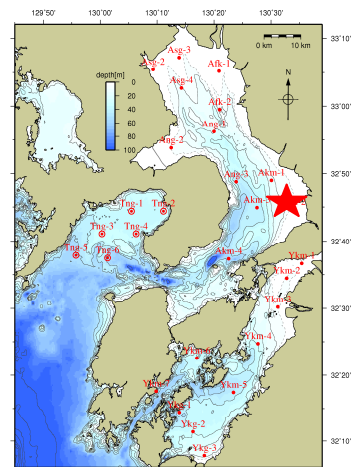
129°50'
130°00'
130°10'
130°20'
130°30'
33°10'
33°00'
32°50'
32°40'
32°30'
32°20'
32°10'
0 km
10 km
N
depth[m]
0
20
40
60
80
100
Asg-3
Asg-2
Asg-4
Afk-1
Afk-2
Ang-3
Ang-2
Akn-3
Akn-1
Akn-
Tng-1
Tng-2
Tng-3
Tng-4
Tng-5
Tng-6
Akn-4
Ykm-1
Ykm-2
Ykm-3
Ykm-4
Ykm-5
Ykg-1
Ykg-2
Ykg-3